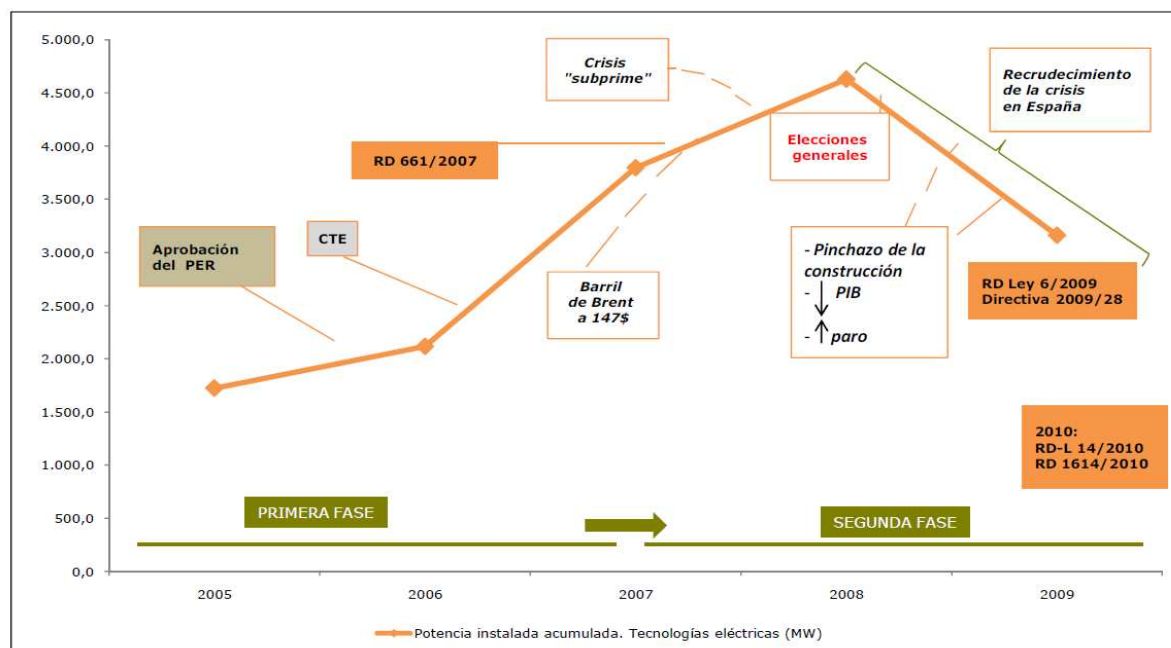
5.000,0
4.500,0
4.000,0
3.500,0
3.000,0
2.500,0
2.000,0
1.500,0
1.000,0
500,0
0,0

Crisis "subprime"

Recrudecimiento de la crisis en España

Elecciones generales

RD 661/2007

CTE

Aprobación del PER

Barril de Brent a 147$

- Pinchazo de la construcción
- ↓ PIB
- ↑ paro

RD Ley 6/2009
Directiva 2009/28

2010:
RD-L 14/2010
RD 1614/2010

PRIMERA FASE

SEGUNDA FASE

2005
2006
2007
2008
2009

Potencia instalada acumulada. Tecnologías eléctricas (MW)